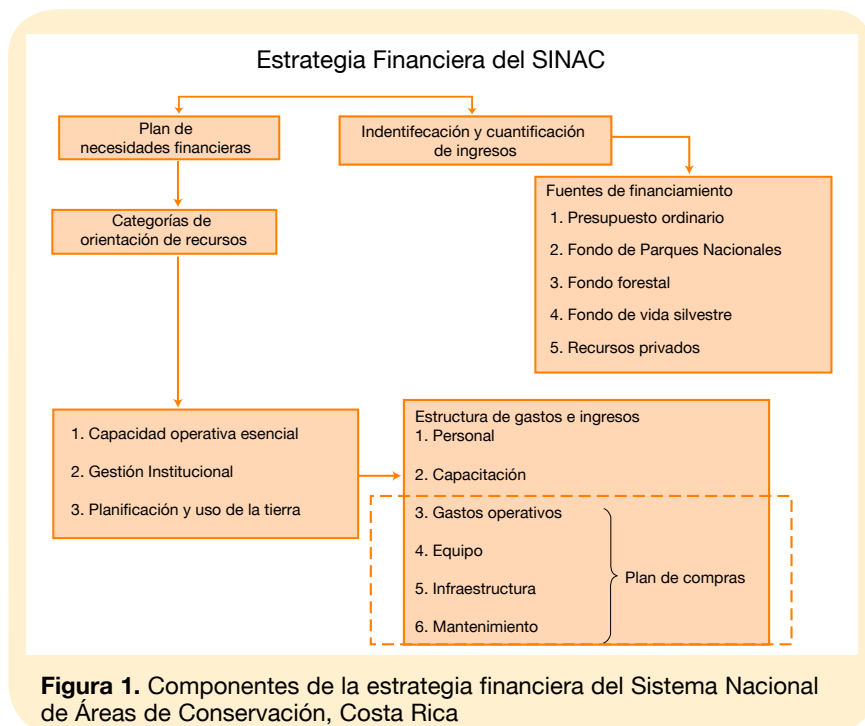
Estrategia Financiera del SINAC

Plan de necesidades financieras

Indentifecación y cuantificación de ingresos

Categorías de orientación de recursos

Fuentes de financiamiento
1. Presupuesto ordinario
2. Fondo de Parques Nacionales
3. Fondo forestal
4. Fondo de vida silvestre
5. Recursos privados

1. Capacidad operativa esencial
2. Gestión Institucional
3. Planificación y uso de la tierra

Estructura de gastos e ingresos
1. Personal
2. Capacitación
3. Gastos operativos
4. Equipo
5. Infraestructura
6. Mantenimiento

Plan de compras

**Figura 1.** Componentes de la estrategia financiera del Sistema Nacional de Áreas de Conservación, Costa Rica